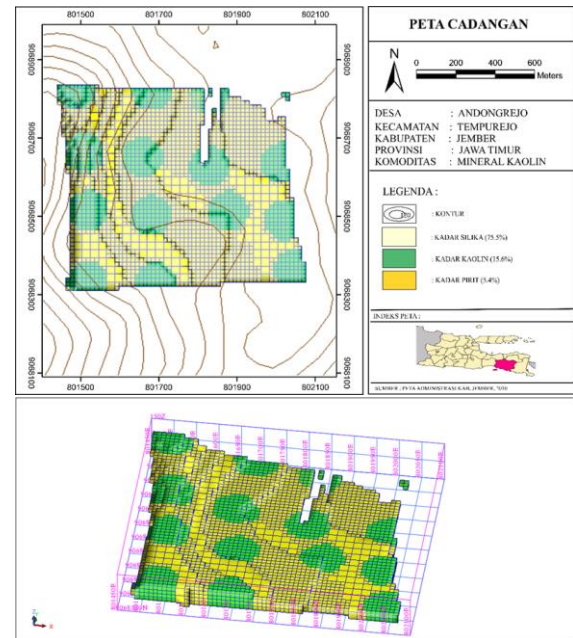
801500 801700 801900 802100

9068900 9068700 9068500 9068300 9068100

9068900 9068700 9068500 9068300 9068100

801500 801700 801900 802100

PETA CADANGAN

N

0 200 400 600 Meters

DESA : ANDONGREJO
KECAMATAN : TEMPUREJO
KABUPATEN : JEMBER
PROVINSI : JAWA TIMUR
KOMODITAS : MINERAL KAOLIN

LEGENDA :

: KONTUR

: KADAR SILIKA (75.5%)

: KADAR KAOLIN (15.6%)

: KADAR PIRIT (5.4%)

INDEKS PETA :

SUMBER : PETA ADMINISTRASI KAB. JEMBER, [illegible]

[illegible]